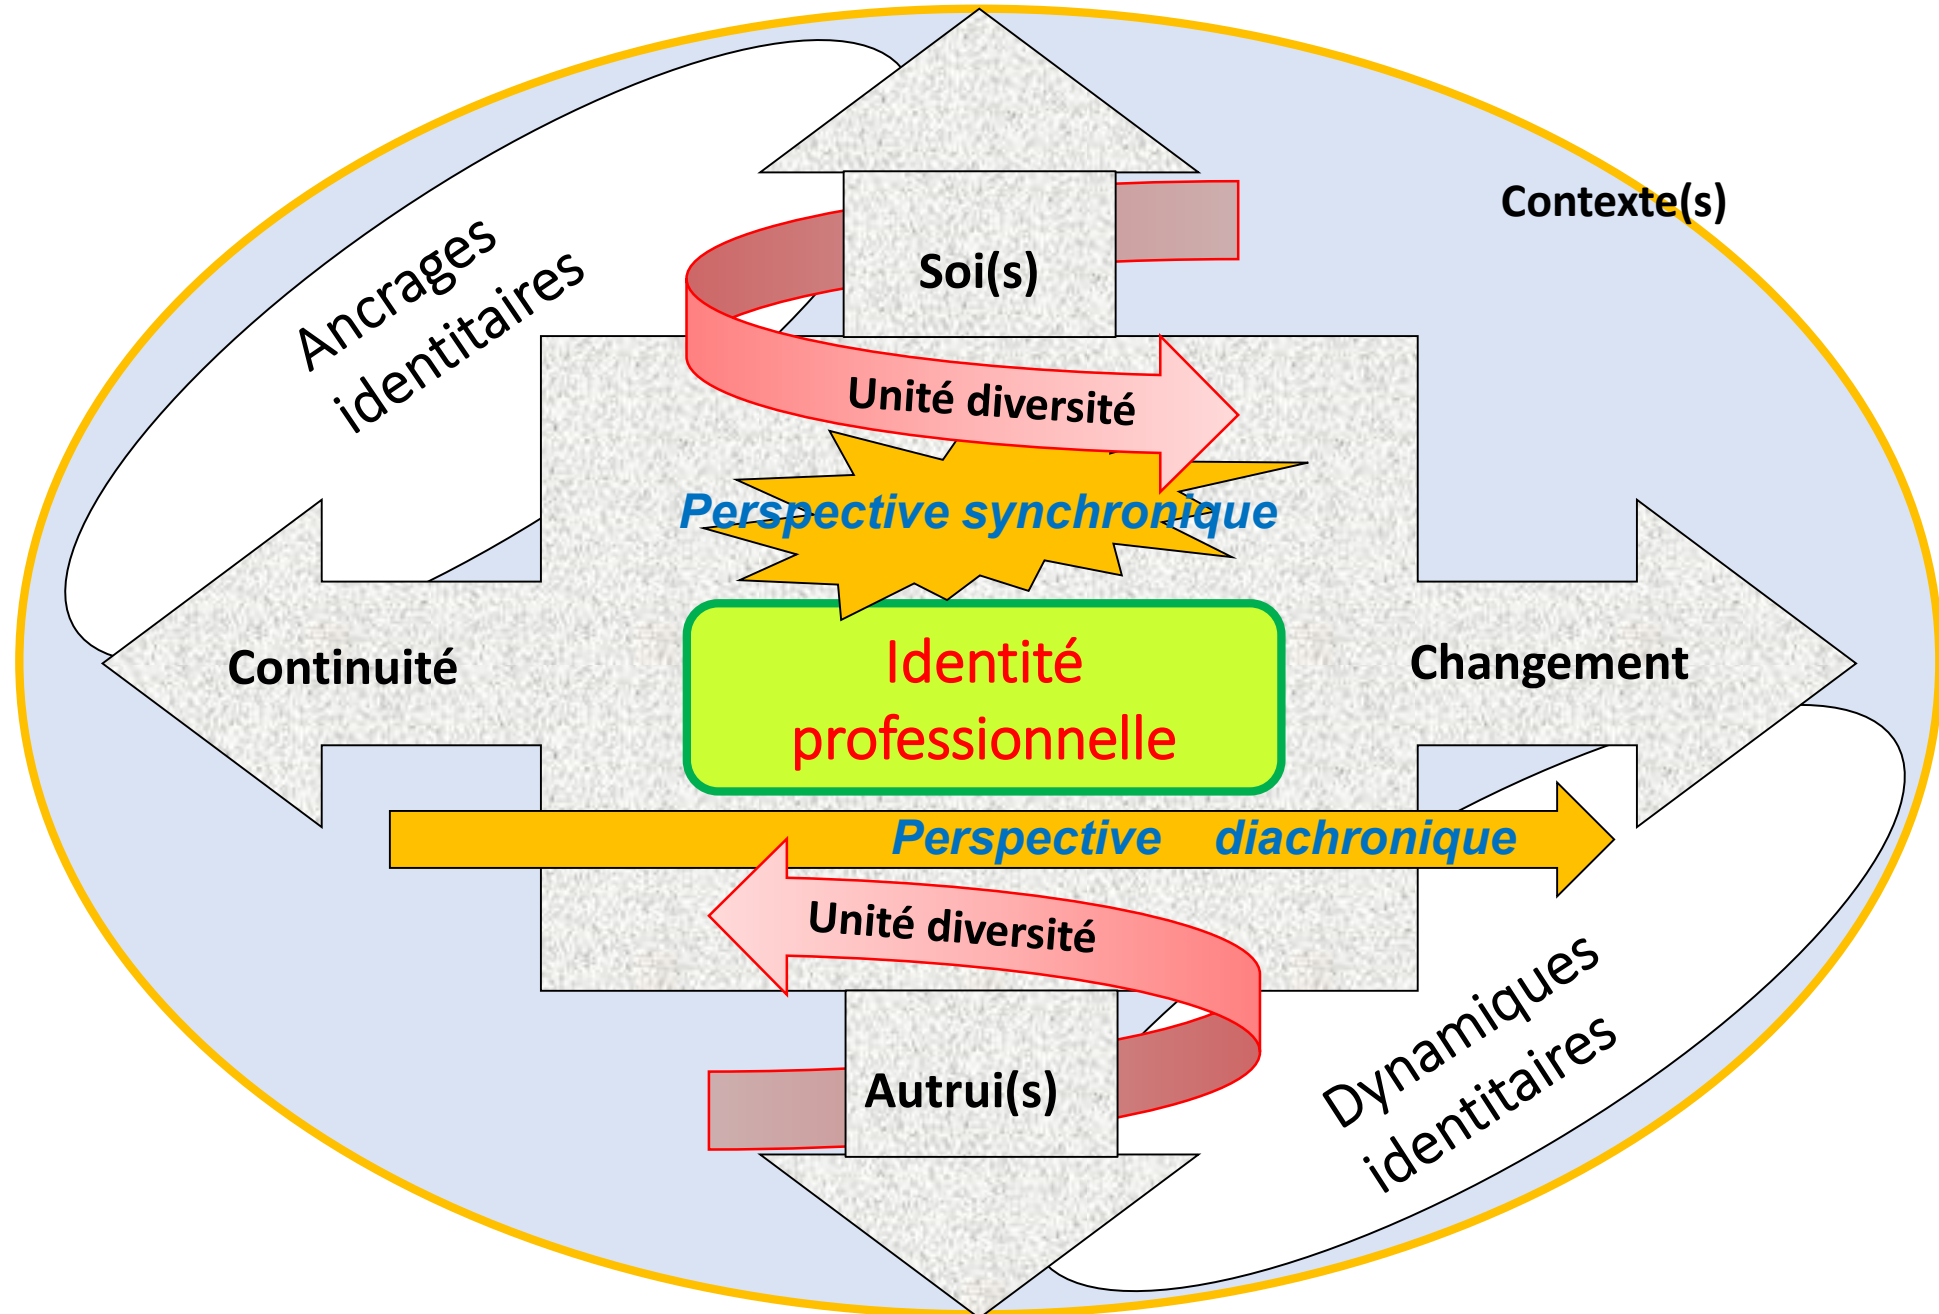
Contexte(s)

Ancrages identitaires

Soi(s)

Unité diversité

Perspective synchronique

Continuité

Identité professionnelle

Changement

Perspective diachronique

Unité diversité

Autrui(s)

Dynamiques identitaires